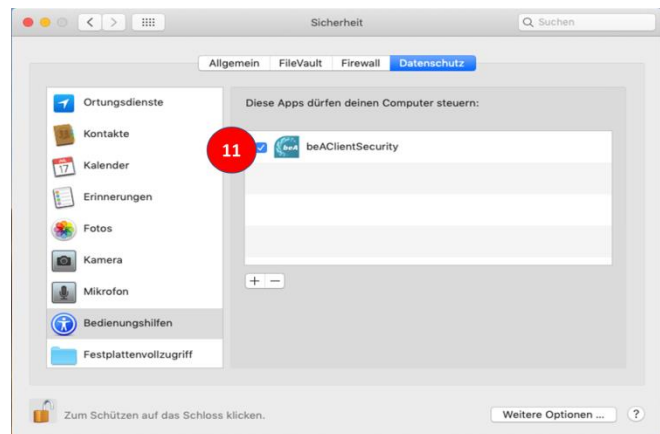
Sicherheit

Suchen

Allgemein FileVault Firewall Datenschutz

Ortungsdienste
Kontakte
Kalender
Erinnerungen
Fotos
Kamera
Mikrofon
Bedienungshilfen
Festplattenvollzugriff

Diese Apps dürfen deinen Computer steuern:

11

beAClientSecurity

+ −

Zum Schützen auf das Schloss klicken.

Weitere Optionen ...

?